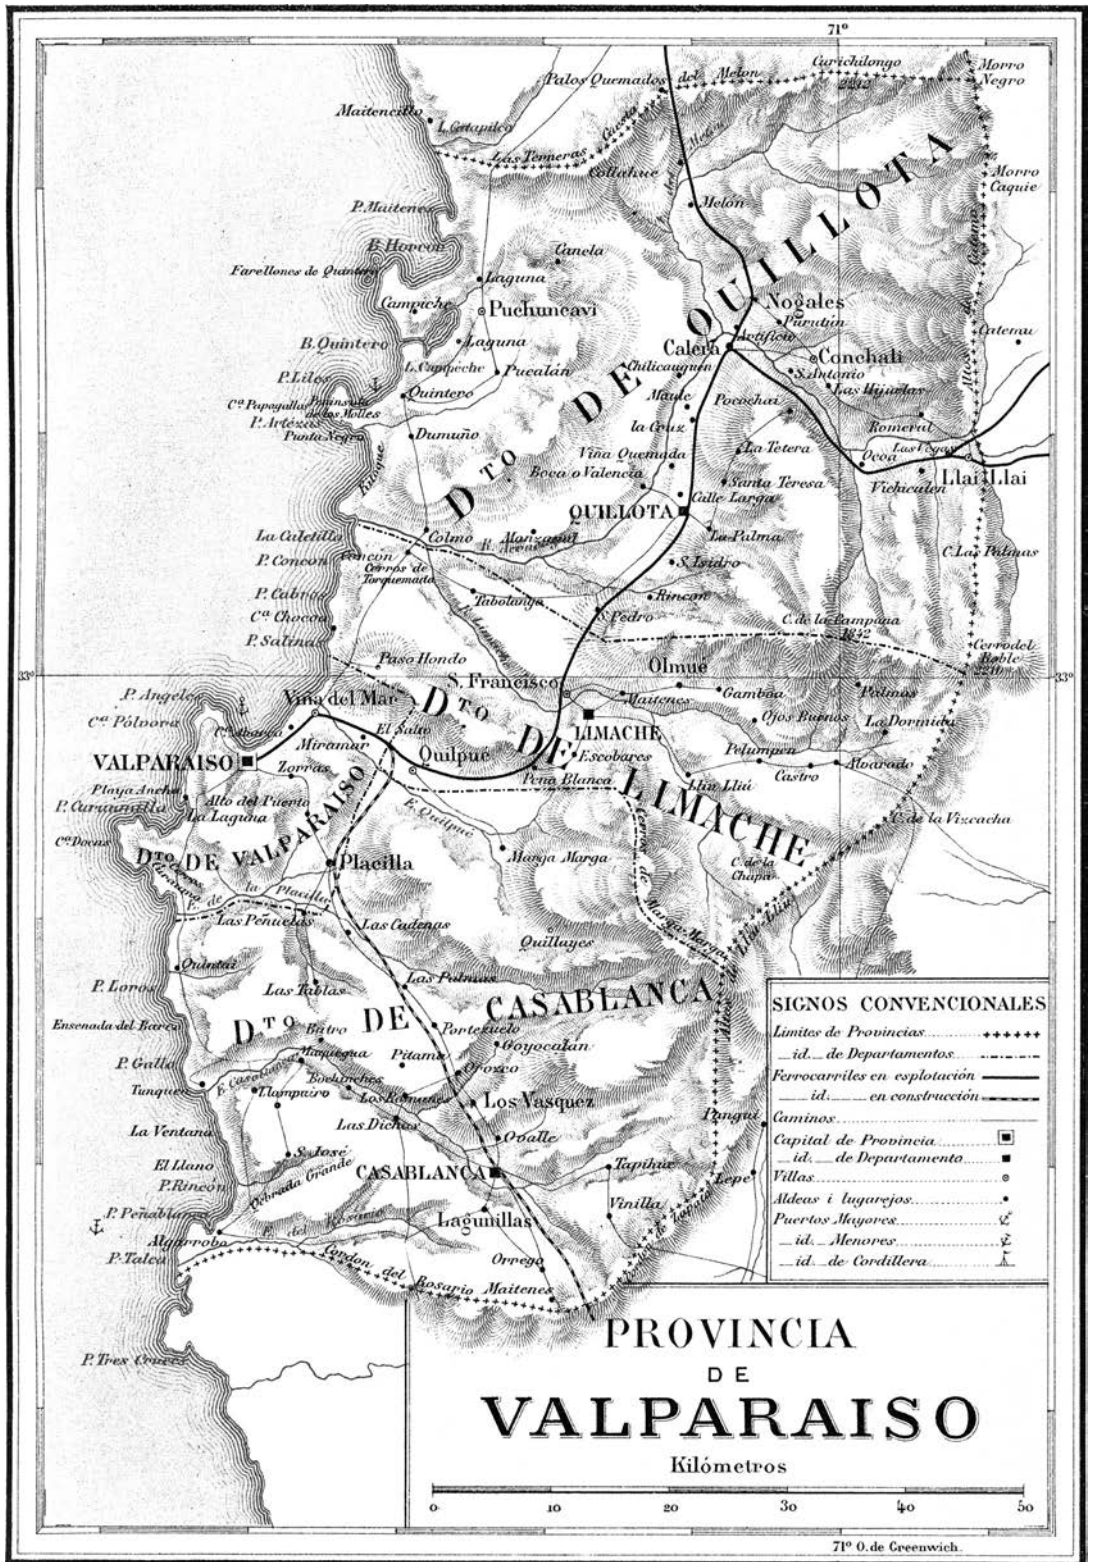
71°

Palos Quemados del Melon
Carichilongo 2232
Morro Negro
Maitencillo
L. Catapilco
Las Temeras
Cuesta
del Melon
Collahue
Melon
Morro Caquie
P. Maitenes
B. Horcon
Farellones de Quintero
Canela
Laguna
Campiche
Puchuncavi
Nogales
Purutun
Artificio
Calera
Conchali
Catemu
B. Quintero
Laguna
L. Campeche
Pucalan
Chilicauquen
S. Antonio
Las Hijuelas
P. Liles
Cª Papagallo
Peninsula de los Molles
P. Artezas
Punta Negra
Quintero
Maule
Pocochai
Romeral
la Cruz
Dumuño
La Tetera
Las Vegas
Ocoa
Llai Llai
Viña Quemada
Boca o Valencia
Santa Teresa
Vichiculen
Calle Larga
D^{TO} DE QUILLOTA
QUILLOTA
La Caletilla
Manzanar
La Palma
P. Concon
Concon
Colmo
R. Aconcagua
S. Isidro
C. Las Palmas
Cerros de Torquemada
P. Cabras
Tabolango
Rincon
Cª Chocoa
S. Pedro
C. de la Campana 1832
P. Salinas
Cerro del Roble 2210
Paso Hondo
Olmue
33°
S. Francisco
33°
P. Angeles
Viña del Mar
Maitenes
Gamboa
Palmas
Cª Pólvora
C. Baron
El Salto
LIMACHE
Ojos Buenos
La Dormida
VALPARAISO
Miramar
Escobares
Pelumpen
Quilpué
Peña Blanca
Castro
Alvarado
Zorras
Lliu Lliu
Playa Ancha
P. Curaumilla
Alto del Puerto
La Laguna
E. Quilpué
D^{TO} DE LIMACHE
C. de la Vizcacha
Cª Docas
D^{TO} DE VALPARAISO
Placilla
Marga Marga
C. de la Chapa
Cuesta de la Placilla
Las Peñuelas
Las Cadenas
Cuesta de Marga Marga
Cuesta de Lliu Lliu
Quillayes
Quintai
Las Palmas
P. Loros
Las Tablas
D^{TO} DE CASABLANCA
Ensenada del Barco
Batro
Porterruelo
Pitama
Goyocalan
P. Gallo
Maquegua
Tunquen
E. Casablanca
Bocachiches
Orozco
Llampaico
Los Perales
Los Vasquez
La Ventana
Las Dichas
Ovalle
Pangui
El Llano
S. José
CASABLANCA
Tapihue
P. Rincon
Quebrada Grande
Lepe
P. Peñablanca
E. del Rosario
Lagunillas
Vinilla
Algarroba
Cuesta de Lepe
P. Talca
Cordon del Rosario
Orrego
Maitenes
P. Tres Cruces

SIGNOS CONVENCIONALES
Limites de Provincias
id. de Departamentos
Ferrocarriles en esplotación
id. en construcción
Caminos
Capital de Provincia
id. de Departamento
Villas
Aldeas i lugarejos
Puertos Mayores
id. Menores
id. de Cordillera

PROVINCIA
DE
VALPARAISO
Kilómetros
0 10 20 30 40 50

71° O. de Greenwich